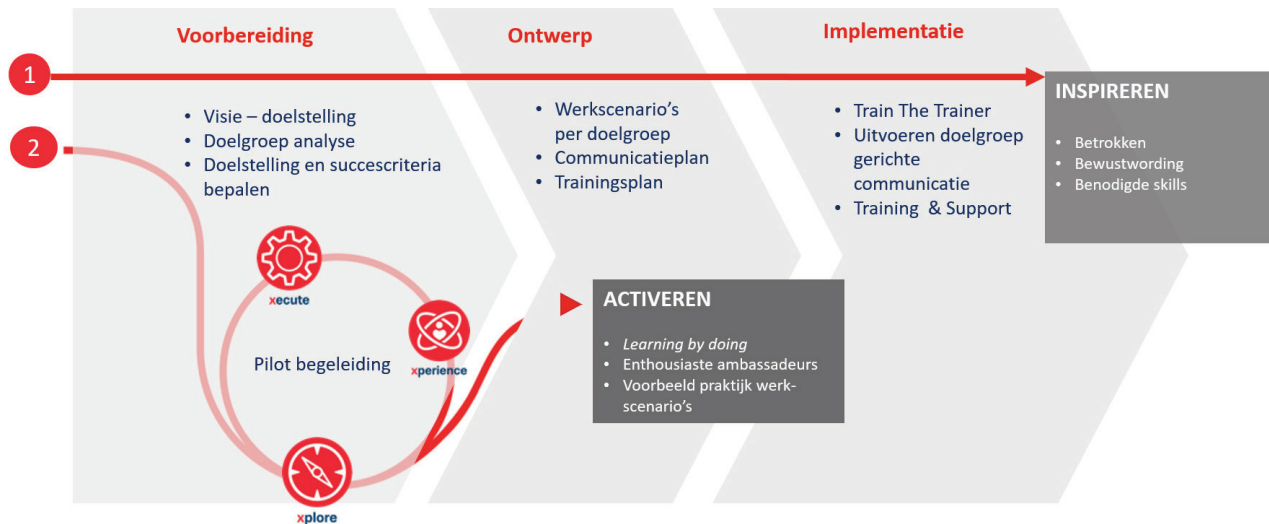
Voorbereiding

Ontwerp

Implementatie

1

2

INSPIREREN

- Betrokken
- Bewustwording
- Benodigde skills

- Visie – doelstelling
- Doelgroep analyse
- Doelstelling en succescriteria bepalen

- Werkscenario's per doelgroep
- Communicatieplan
- Trainingsplan

- Train The Trainer
- Uitvoeren doelgroep gerichte communicatie
- Training & Support

xecute

xperience

Pilot begeleiding

xplore

ACTIVEREN

- *Learning by doing*
- Enthousiaste ambassadeurs
- Voorbeeld praktijk werkscenario's